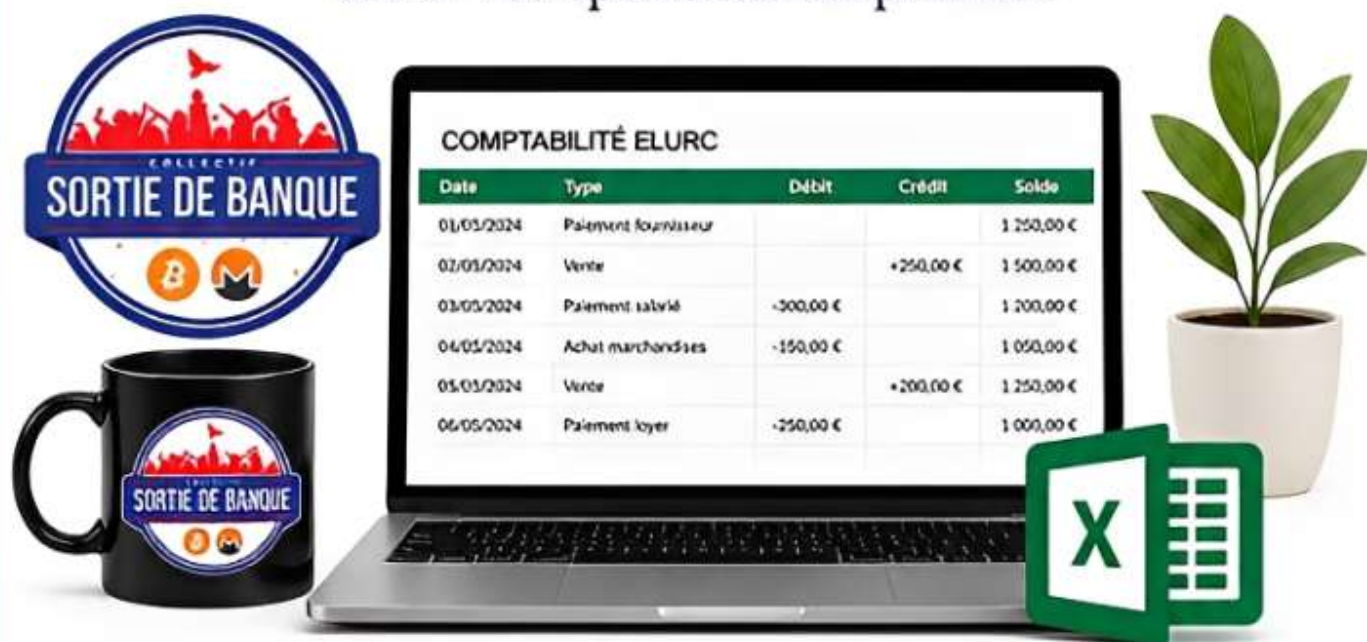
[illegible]

COLLECTIF
SORTIE DE BANQUE

COMPTABILITÉ ELURC

| Date | Type | Débit | Crédit | Solde |
|---|---|---|---|---|
| 01/05/2024 | Paiement fournisseur | | | 1 250,00 € |
| 02/05/2024 | Vente | | +250,00 € | 1 500,00 € |
| 03/05/2024 | Paiement salarié | -300,00 € | | 1 200,00 € |
| 04/05/2024 | Achat marchandises | -150,00 € | | 1 050,00 € |
| 05/05/2024 | Vente | | +200,00 € | 1 250,00 € |
| 06/05/2024 | Paiement loyer | -250,00 € | | 1 000,00 € |

COLLECTIF
SORTIE DE BANQUE

X